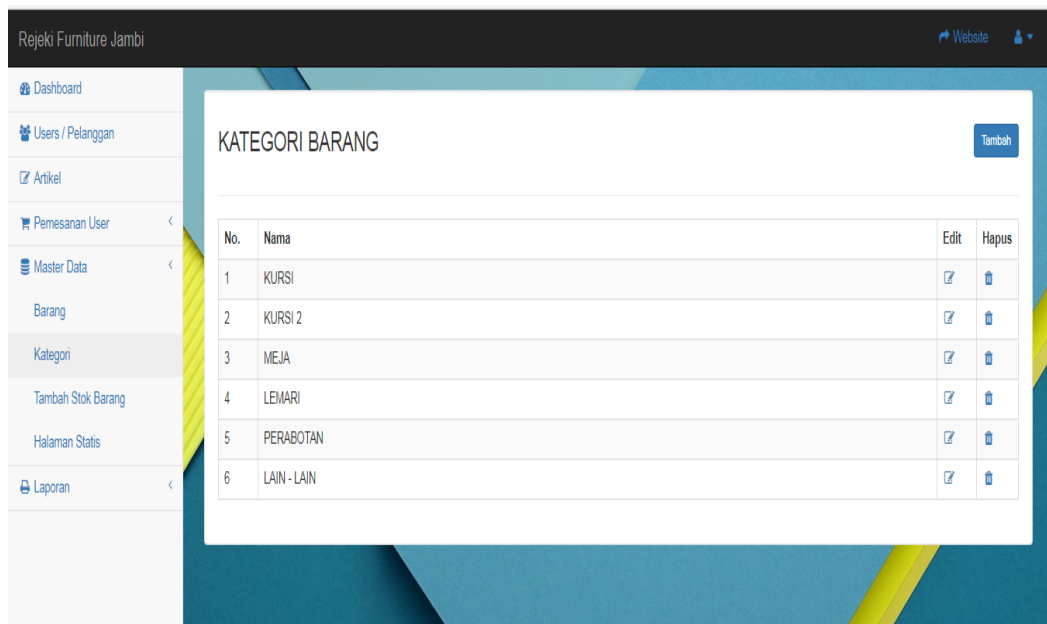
Rejeki Furniture Jambi

Website

Dashboard

Users / Pelanggan

Artikel

Pemesanan User

Master Data

Barang

Kategori

Tambah Stok Barang

Halaman Statis

Laporan

KATEGORI BARANG

Tambah

| No. | Nama | Edit | Hapus |
|---|---|---|---|
| 1 | KURSI | | |
| 2 | KURSI 2 | | |
| 3 | MEJA | | |
| 4 | LEMARI | | |
| 5 | PERABOTAN | | |
| 6 | LAIN - LAIN | | |